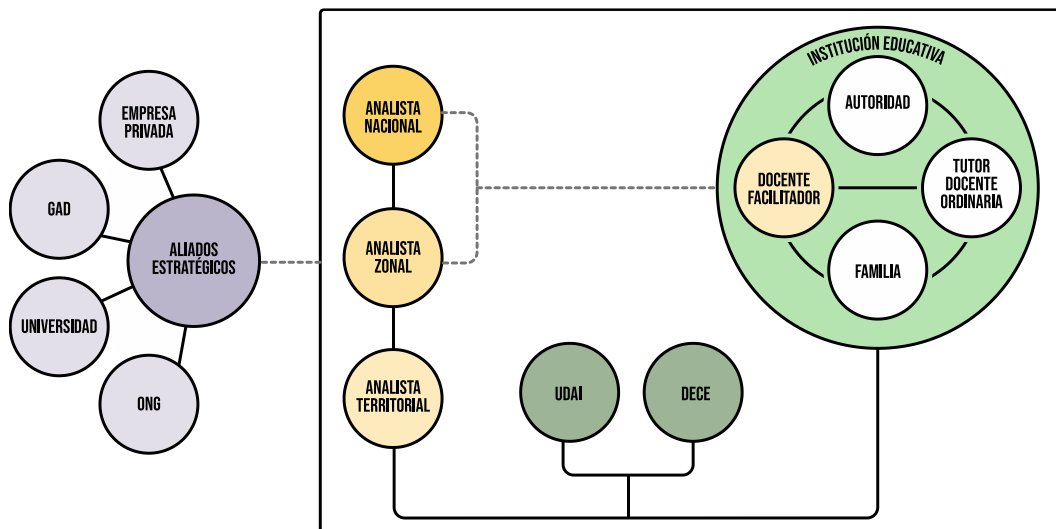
EMPRESA PRIVADA

GAD

ALIADOS ESTRATÉGICOS

UNIVERSIDAD

ONG

ANALISTA NACIONAL

ANALISTA ZONAL

ANALISTA TERRITORIAL

UDAI

DECE

INSTITUCIÓN EDUCATIVA

AUTORIDAD

DOCENTE FACILITADOR

TUTOR DOCENTE ORDINARIA

FAMILIA